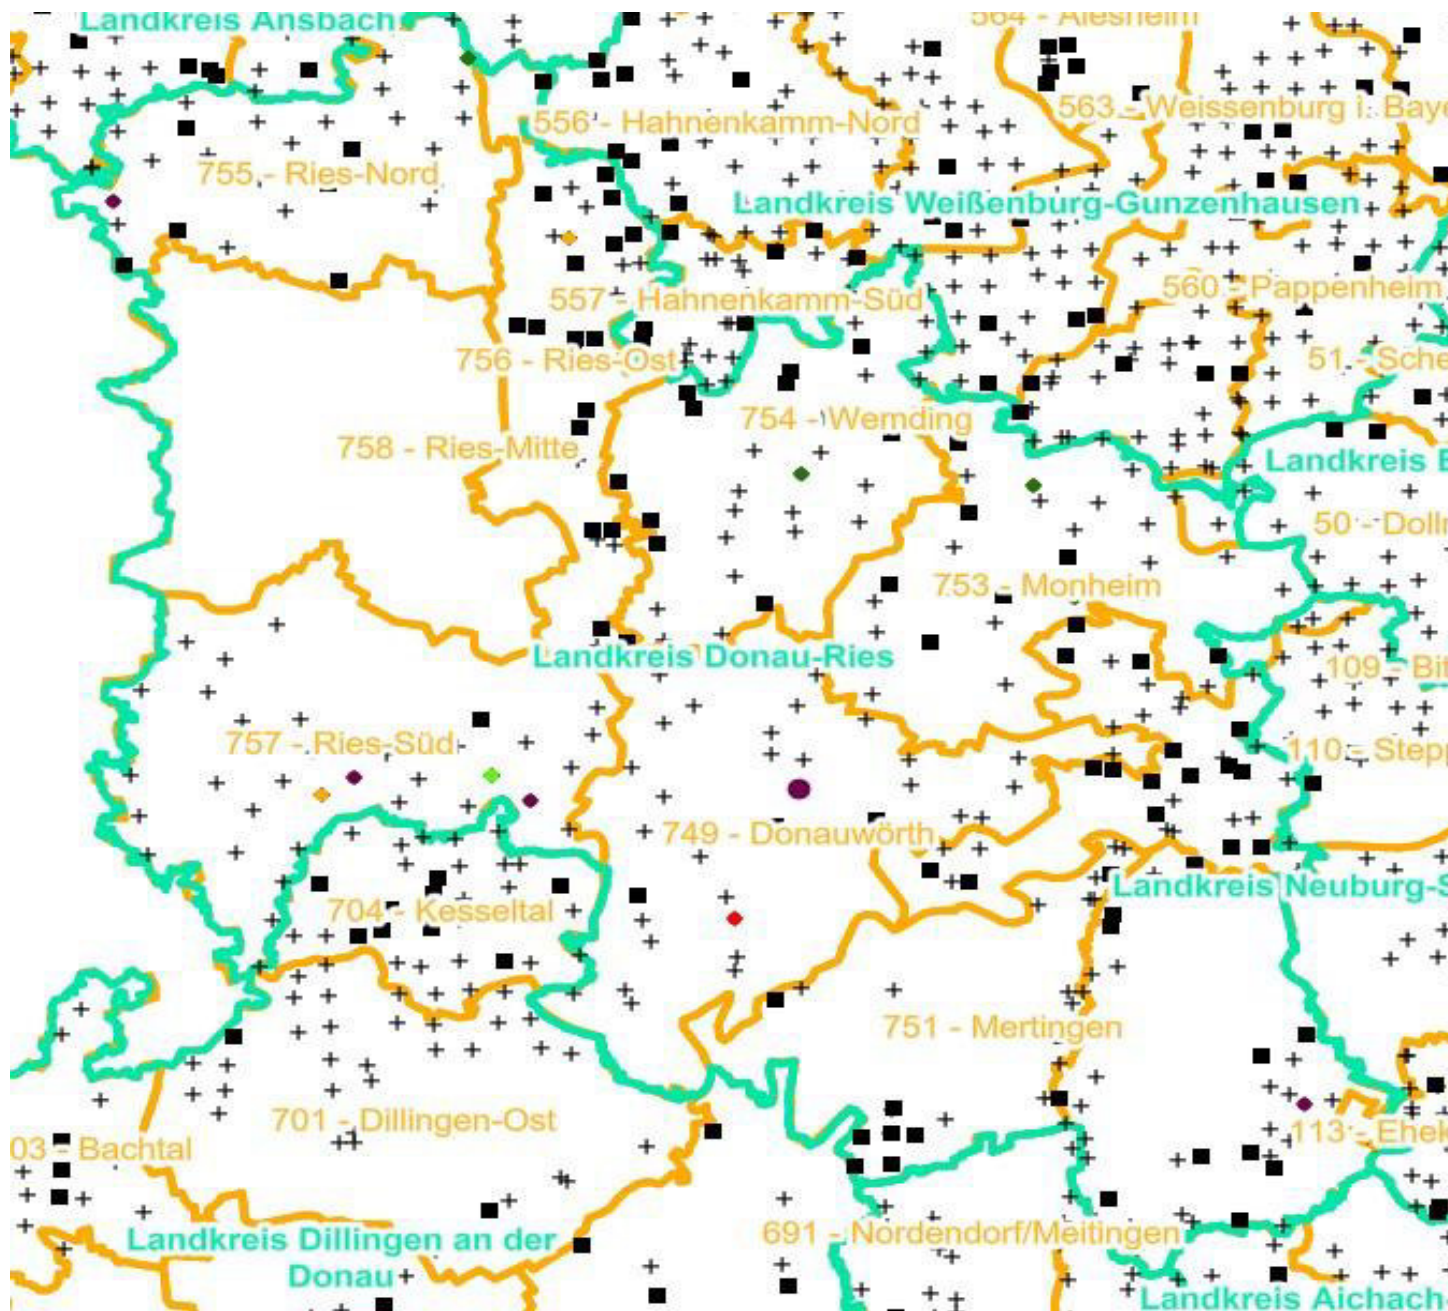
Landkreis Ansbach
564 - Alesheim
556 - Hahnenkamm-Nord
563 - Weissenburg i. Baye
755 - Ries-Nord
Landkreis Weißenburg-Gunzenhausen
557 - Hahnenkamm-Süd
560 - Pappenheim
756 - Ries-Ost
51 - Sche
754 - Wemding
758 - Ries-Mitte
Landkreis E
50 - Doll
753 - Monheim
Landkreis Donau-Ries
109 - Bit
757 - Ries-Süd
110 - Stepp
749 - Donauwörth
Landkreis Neuburg-S
704 - Kesseltal
751 - Mertingen
701 - Dillingen-Ost
03 - Bachtal
113 - Ehek
Landkreis Dillingen an der Donau
691 - Nordendorf/Meitingen
Landkreis Aichach